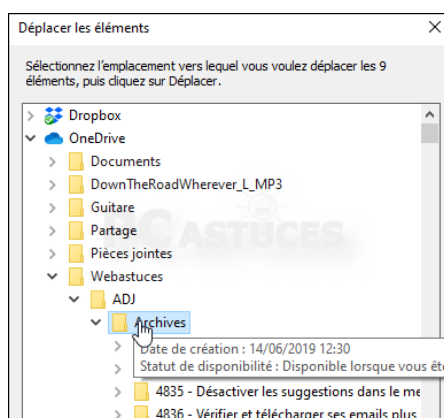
Déplacer les éléments

Sélectionnez l'emplacement vers lequel vous voulez déplacer les 9 éléments, puis cliquez sur Déplacer.

Dropbox
OneDrive
Documents
DownTheRoadWherever_L_MP3
Guitare
Partage
Pièces jointes
Webastuces
ADJ
Archives
Date de création : 14/06/2019 12:30
Statut de disponibilité : Disponible lorsque vous ête
4835 - Désactiver les suggestions dans le me
4836 - Vérifier et télécharger ses emails plus

ASTUCES